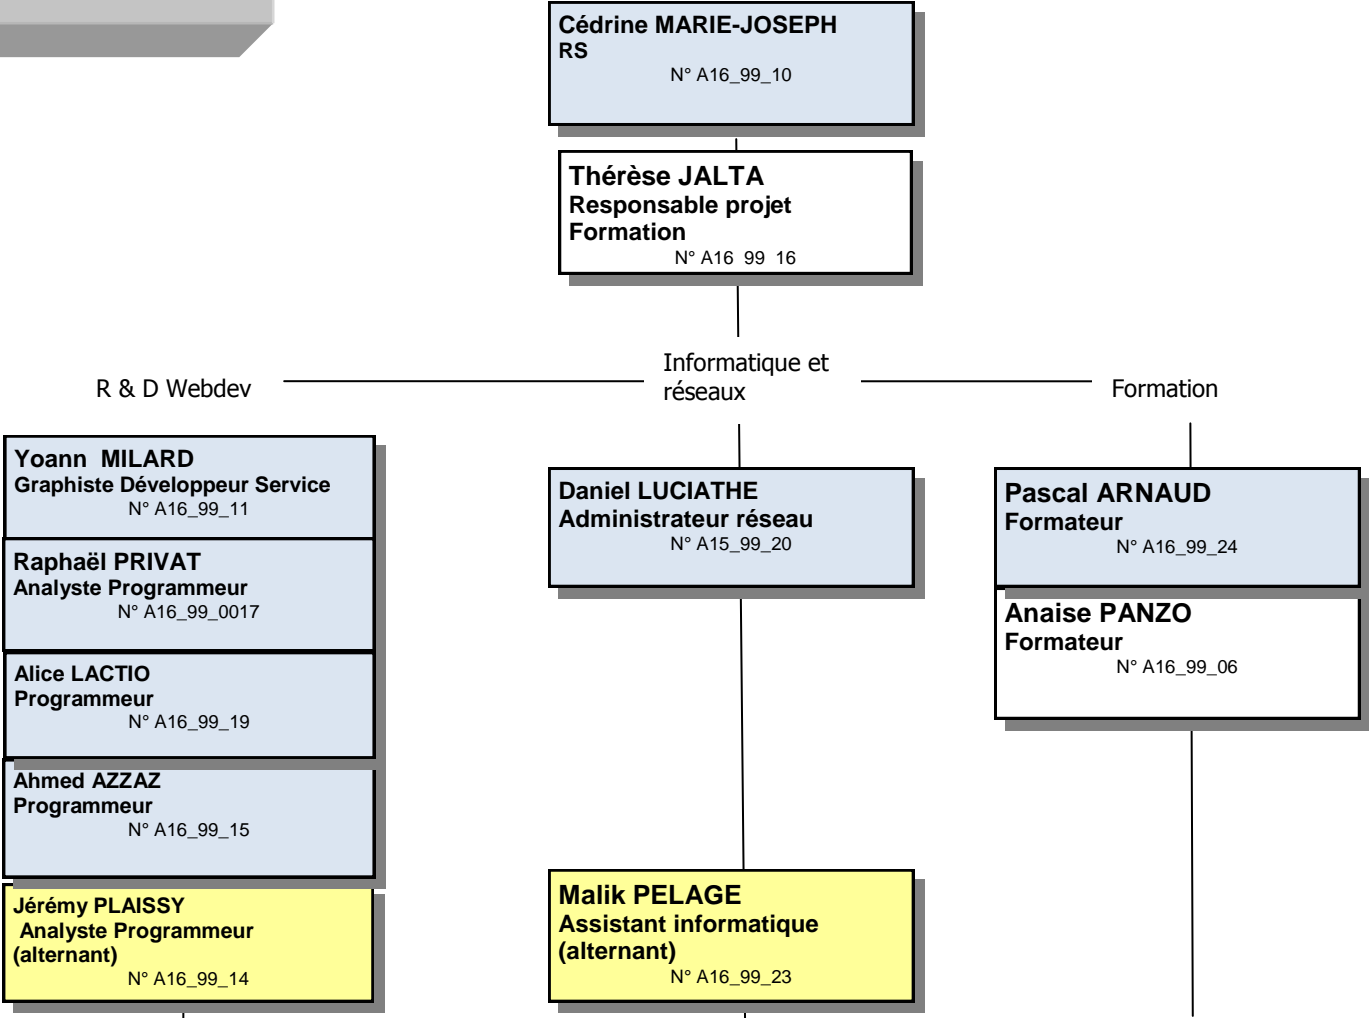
Cédrine MARIE-JOSEPH
RS
N° A16_99_10

Thérèse JALTA
Responsable projet Formation
N° A16_99_16

R & D Webdev

Informatique et réseaux

Formation

Yoann MILARD
Graphiste Développeur Service
N° A16_99_11

Raphaël PRIVAT
Analyste Programmeur
N° A16_99_0017

Alice LACTIO
Programmeur
N° A16_99_19

Ahmed AZZAZ
Programmeur
N° A16_99_15

Jérémy PLAISSY
Analyste Programmeur (alternant)
N° A16_99_14

Daniel LUCIATHE
Administrateur réseau
N° A15_99_20

Malik PELAGE
Assistant informatique (alternant)
N° A16_99_23

Pascal ARNAUD
Formateur
N° A16_99_24

Anaise PANZO
Formateur
N° A16_99_06